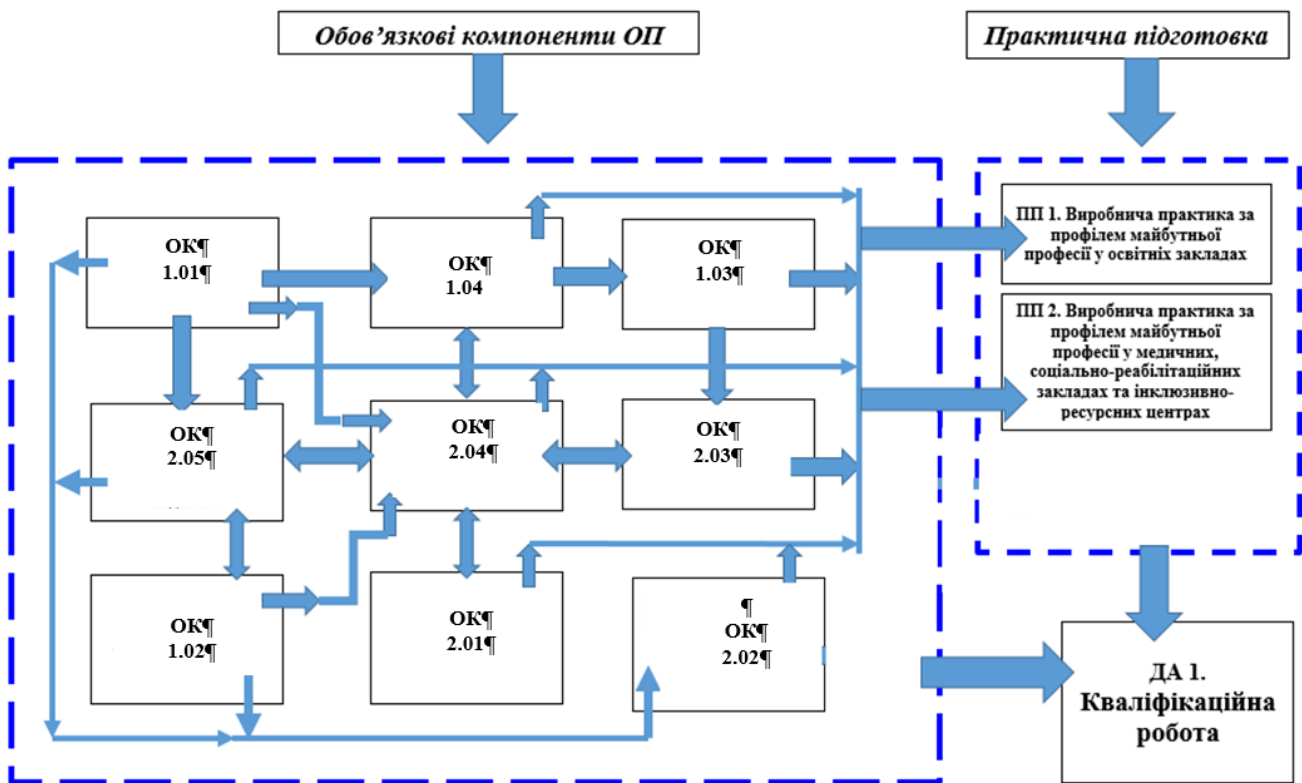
Обов'язкові компоненти ОП

Практична підготовка

ОК¶
1.01¶

ОК¶
1.04

ОК¶
1.03¶

ОК¶
2.05¶

ОК¶
2.04¶

ОК¶
2.03¶

ОК¶
1.02¶

ОК¶
2.01¶

¶
ОК¶
2.02¶

ПП 1. Виробнича практика за профілем майбутньої професії у освітніх закладах

ПП 2. Виробнича практика за профілем майбутньої професії у медичних, соціально-реабілітаційних закладах та інклюзивно-ресурсних центрах

ДА 1. Кваліфікаційна робота